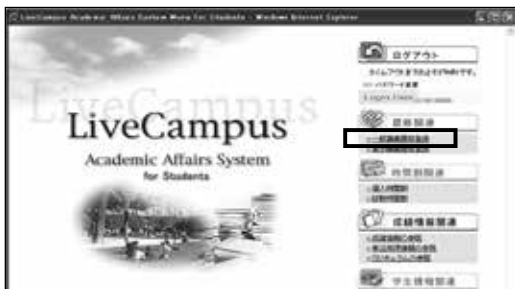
LiveCampus Academic Affairs System Menu for Students - Windows Internet Explorer

LiveCampus

LiveCampus
Academic Affairs System
for Students

ログアウト
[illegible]
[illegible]
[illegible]

履修関連
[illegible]
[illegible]

授業関連
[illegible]
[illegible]

成績情報関連
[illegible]
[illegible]
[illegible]

学生情報関連